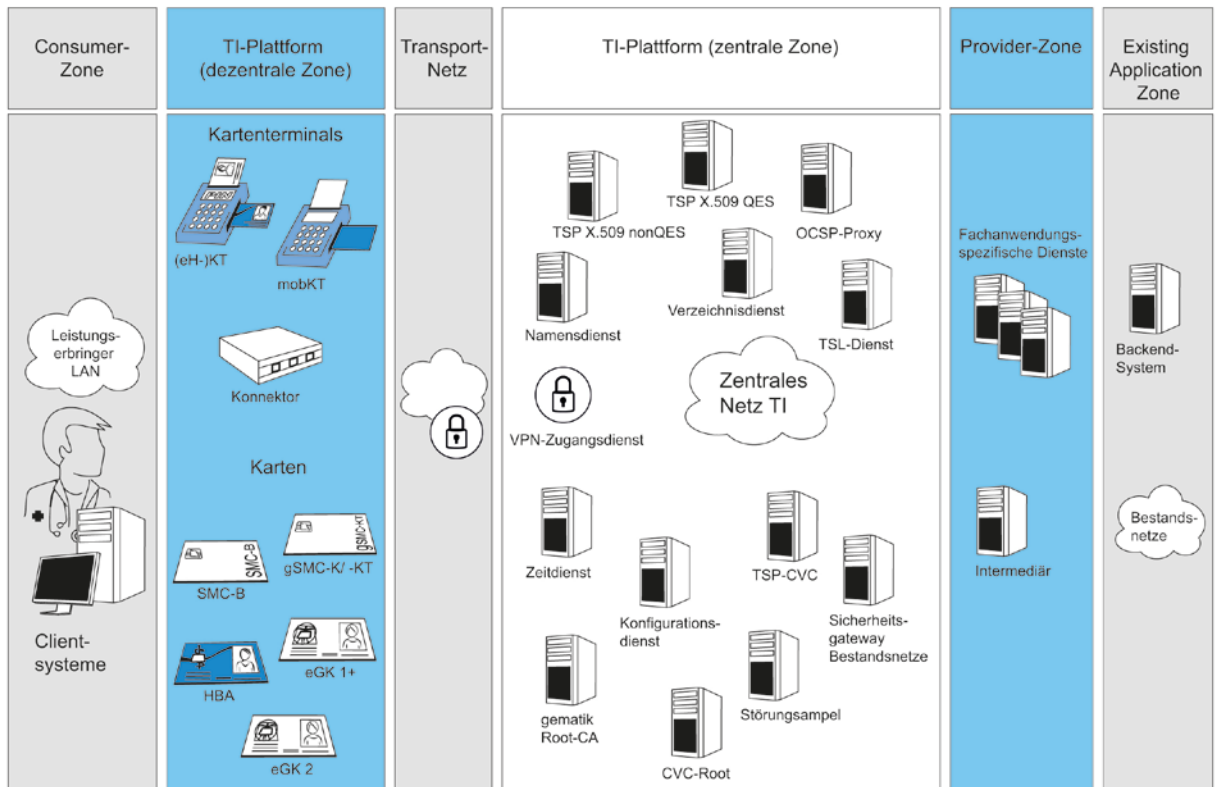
Consumer-Zone

TI-Plattform (dezentrale Zone)

Transport-Netz

TI-Plattform (zentrale Zone)

Provider-Zone

Existing Application Zone

Leistungs-erbringer LAN

Client-systeme

Kartenterminals

(eH-)KT

mobKT

Konnektor

Karten

SMC-B

gSMC-K/ -KT

HBA

eGK 1+

eGK 2

TSP X.509 QES

TSP X.509 nonQES

OCSP-Proxy

Verzeichnisdienst

Namensdienst

TSL-Dienst

Zentrales Netz TI

VPN-Zugangsdienst

Zeitdienst

Konfigurations-dienst

TSP-CVC

Sicherheits-gateway Bestandsnetze

Störungsampel

gematik Root-CA

CVC-Root

Fachanwendungs-spezifische Dienste

Intermediär

Backend-System

Bestands-netze